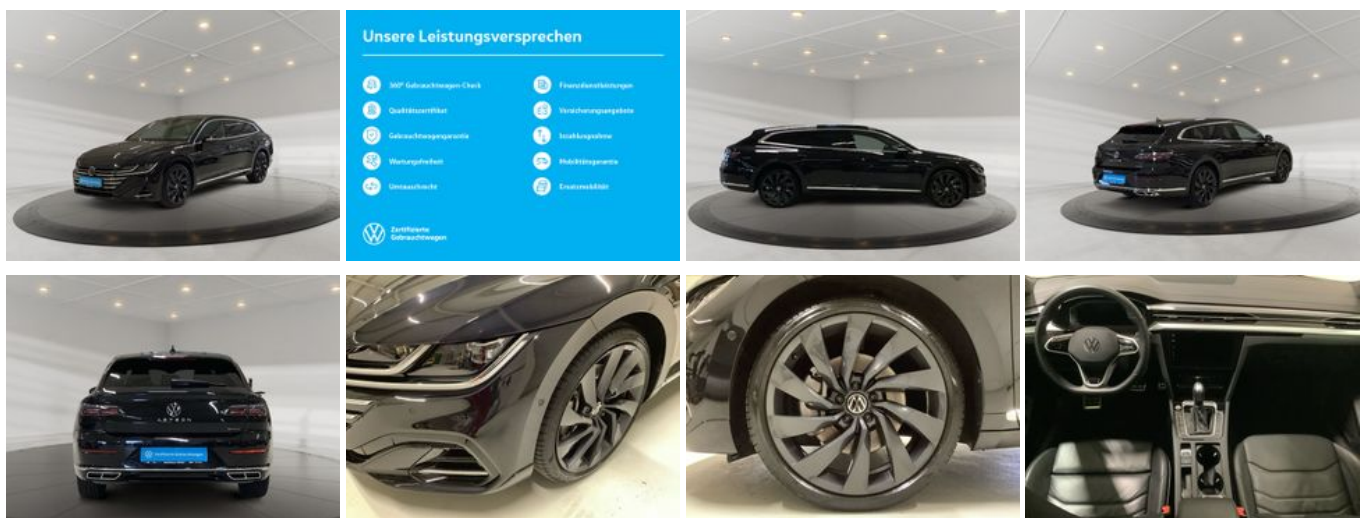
Unsere Leistungsversprechen

360° Gebrauchtwagen Check
Qualitätszertifikat
Gebrauchtwagengarantie
Wartungsfreiheit
Umtauschrecht

Finanzdienstleistungen
Versicherungsangebote
Inzahlungnahme
Mobilitätsgarantie
Ersatzmobilität

Zertifizierte Gebrauchtwagen

ARTEON